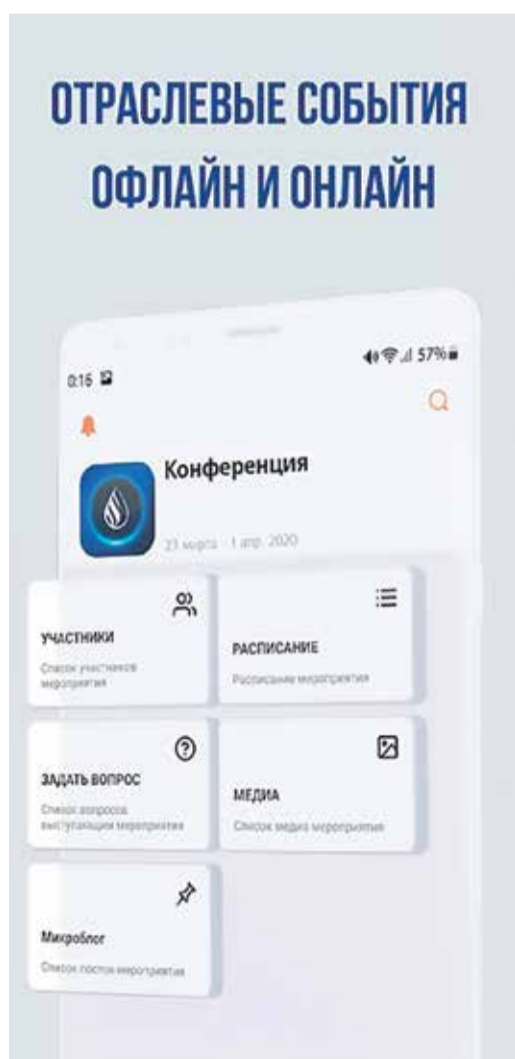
ОТРАСЛЕВЫЕ СОБЫТИЯ ОФЛАЙН И ОНЛАЙН

0:16

57%

Конференция

23 марта - 1 апр. 2020

УЧАСТНИКИ
Список участников мероприятия

РАСПИСАНИЕ
Расписание мероприятия

ЗАДАТЬ ВОПРОС
Список вопросов выступающим мероприятия

МЕДИА
Список медиа мероприятия

Микроблог
Список постов мероприятия